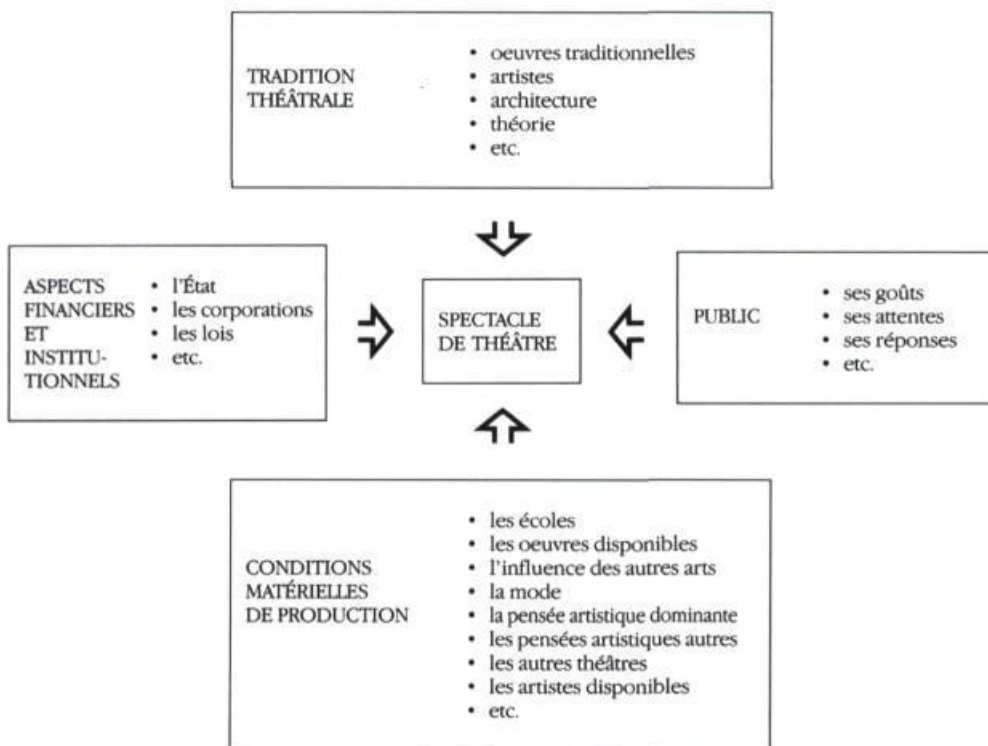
TRADITION THÉÂTRALE

- oeuvres traditionnelles
- artistes
- architecture
- théorie
- etc.

ASPECTS FINANCIERS ET INSTITUTIONNELS

- l'État
- les corporations
- les lois
- etc.

SPECTACLE DE THÉÂTRE

PUBLIC

- ses goûts
- ses attentes
- ses réponses
- etc.

CONDITIONS MATÉRIELLES DE PRODUCTION

- les écoles
- les oeuvres disponibles
- l'influence des autres arts
- la mode
- la pensée artistique dominante
- les pensées artistiques autres
- les autres théâtres
- les artistes disponibles
- etc.